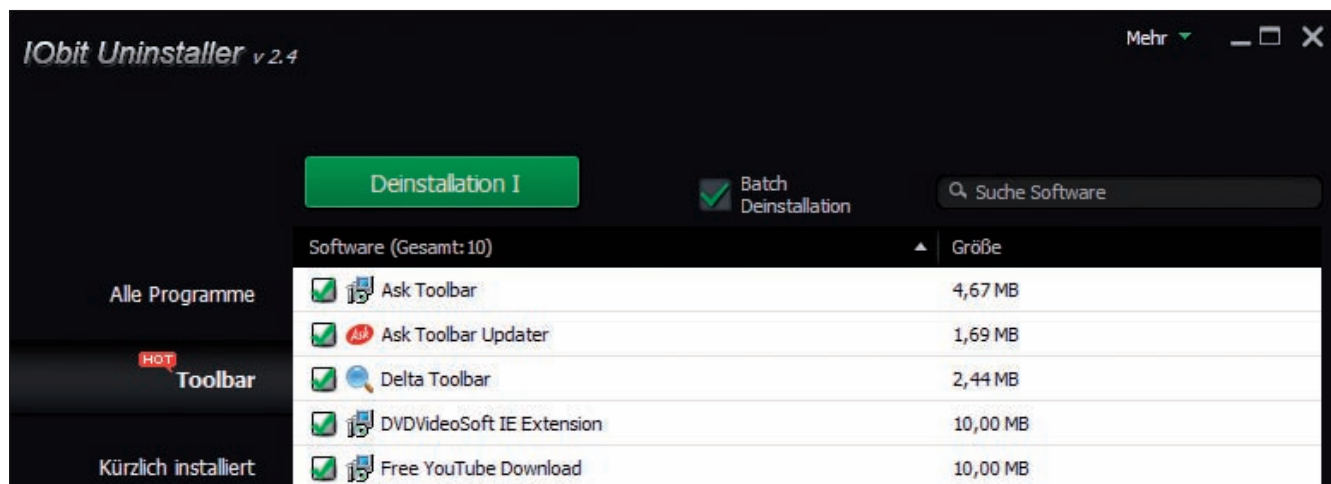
IObit Uninstaller v 2.4

Mehr

Deinstallation I

Batch Deinstallation

Suche Software

| Software (Gesamt: 10) | Größe |
|---|---|
| Ask Toolbar | 4,67 MB |
| Ask Toolbar Updater | 1,69 MB |
| Delta Toolbar | 2,44 MB |
| DVDVideoSoft IE Extension | 10,00 MB |
| Free YouTube Download | 10,00 MB |

Alle Programme

HOT

Toolbar

Kürzlich installiert